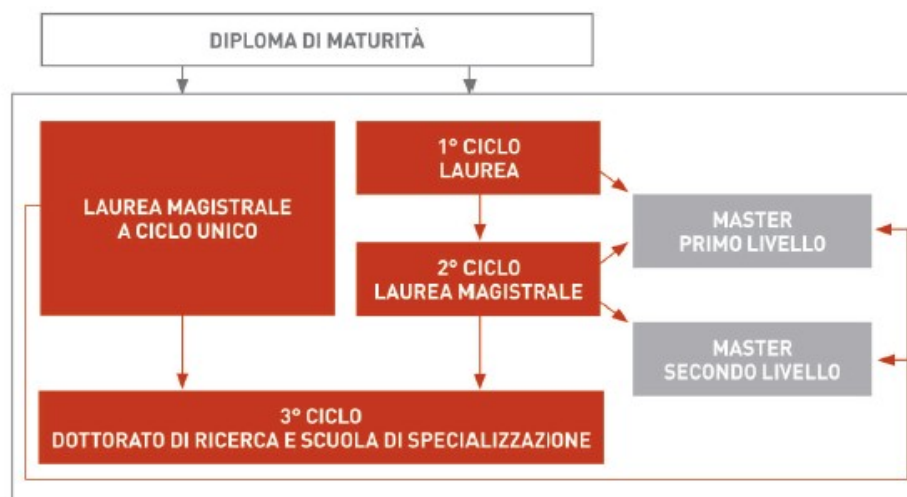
DIPLOMA DI MATURITÀ

LAUREA MAGISTRALE A CICLO UNICO

1° CICLO LAUREA

2° CICLO LAUREA MAGISTRALE

MASTER PRIMO LIVELLO

MASTER SECONDO LIVELLO

3° CICLO DOTTORATO DI RICERCA E SCUOLA DI SPECIALIZZAZIONE